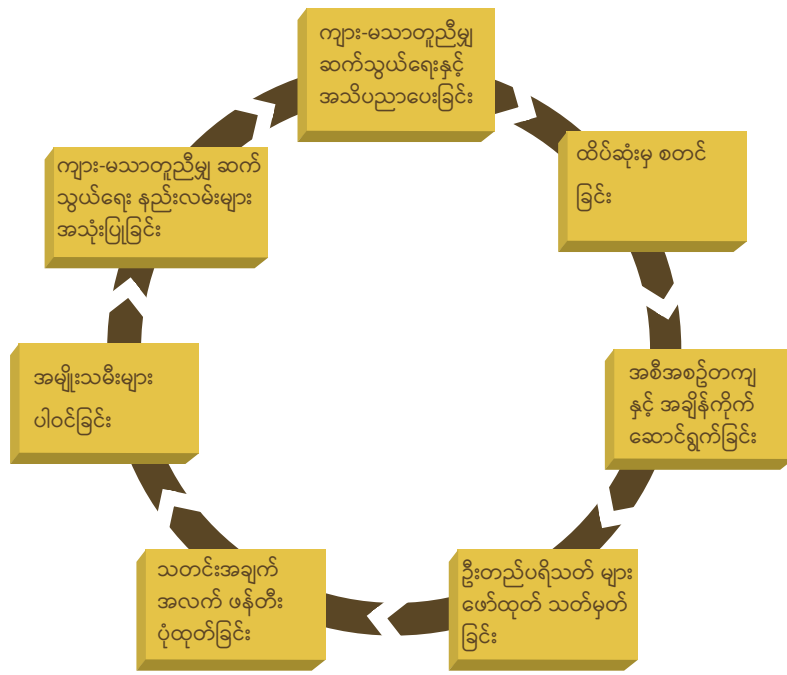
ကျား-မသာတူညီမှု ဆက်သွယ်ရေးနှင့် အသိပညာပေးခြင်း

ထိပ်ဆုံးမှ စတင်ခြင်း

အစီအစဉ်တကျ နှင့် အချိန်ကိုက် ဆောင်ရွက်ခြင်း

ဦးတည်ပရိသတ် များ ဖော်ထုတ် သတ်မှတ်ခြင်း

သတင်းအချက် အလက် ဖန်တီး ပုံထုတ်ခြင်း

အမျိုးသမီးများ ပါဝင်ခြင်း

ကျား-မသာတူညီမှု ဆက်သွယ်ရေး နည်းလမ်းများ အသုံးပြုခြင်း